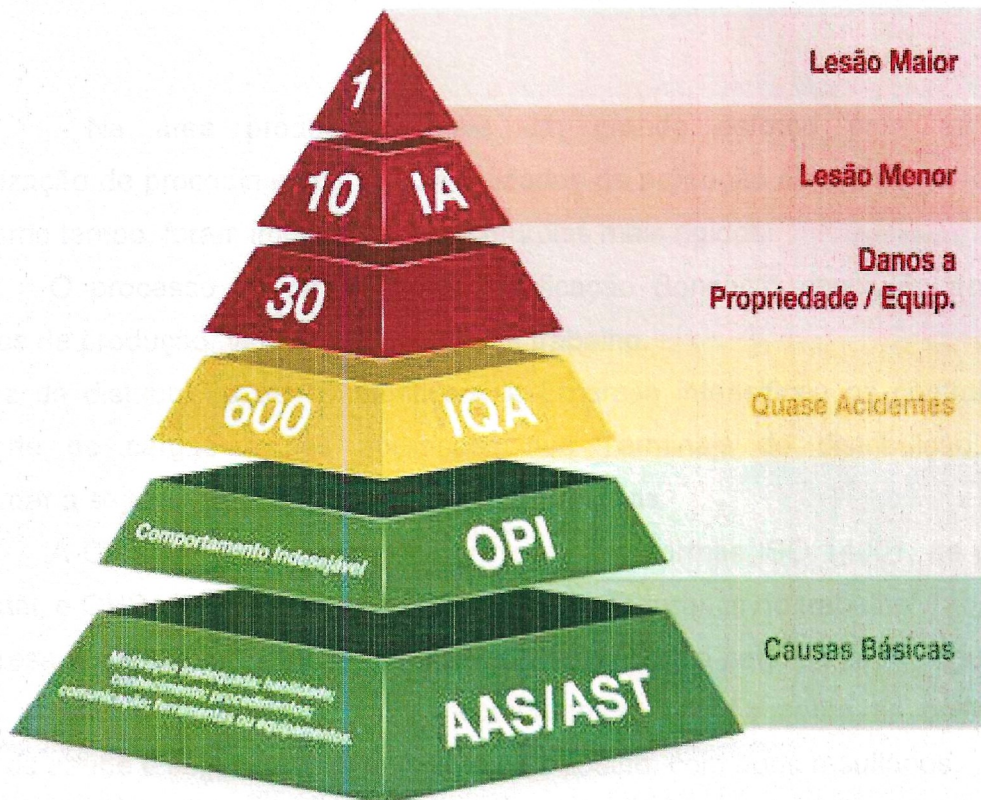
1

Lesão Maior

10 IA

Lesão Menor

30

Danos a Propriedade / Equip.

600 IQA

Quase Acidentes

Comportamento Indesejável

OPI

Motivação inadequada; habilidade; conhecimento; procedimentos; comunicação; ferramentas ou equipamentos.

AAS/AST

Causas Básicas